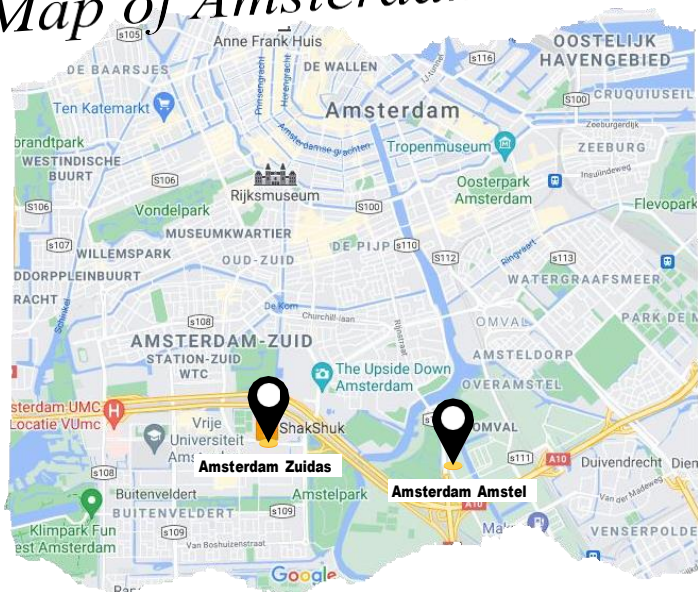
Map of Amsterda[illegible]

S105
Anne Frank Huis
DE BAARSJES
Prinsengracht
Herengracht
DE WALLEN
S116
OOSTELIJK HAVENGEBIED
Ten Katemarkt
Amsterdam
S100
CRUQUIUSEIL
brandtpark
WESTINDISCHE BUURT
Amsterdamse grachten
Tropenmuseum
ZEEBURG
Zeeburgerdijk
Insulindeweg
S106
Rijksmuseum
Oosterpark Amsterdam
S106
Vondelpark
S100
Flevopark
MUSEUMKWARTIER
S107
WILLEMSPARK
DE PIJP
S110
S112
Ringvaart
S113
OUD-ZUID
DDORPPLEINBUURT
WATERGRAAFSMEER
RACHT
De Kom
Churchill-laan
S108
Rijnstraat
OMVAL
PARK DE M
AMSTERDAM-ZUID
STATION-ZUID WTC
The Upside Down Amsterdam
AMSTELDORP
OVERAMSTEL
sterdam UMC Locatie VUmc
Vrije Universiteit Amsterdam
ShakShuk
OMVAL
Amsterdam Zuidas
S111
A10
Duivendrecht
Dien
S108
Buitenveldert
Amstelpark
Amsterdam Amstel
BUITENVELDERT
S109
Van der Madeweg
Klimpark Fun est Amsterdam
S109
Van Boshuizenstraat
Ma
VENSERPOLDE
Google